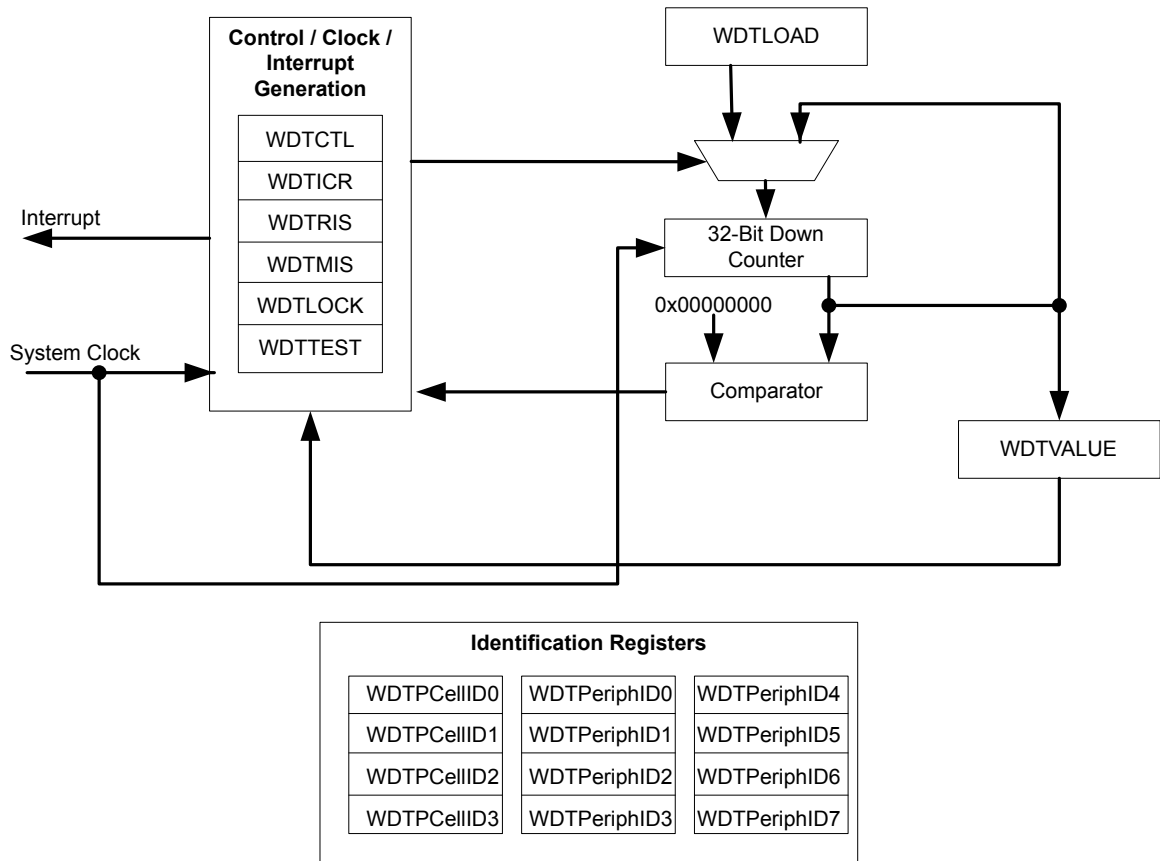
Control / Clock / Interrupt Generation

WDTCTL
WDTICR
WDTRIS
WDTMIS
WDTLOCK
WDTTEST

WDTLOAD

Interrupt

32-Bit Down Counter

0x00000000

System Clock

Comparator

WDTVALUE

Identification Registers

| WDTPCellID0 | WDTPeriphID0 | WDTPeriphID4 |
|---|---|---|
| WDTPCellID1 | WDTPeriphID1 | WDTPeriphID5 |
| WDTPCellID2 | WDTPeriphID2 | WDTPeriphID6 |
| WDTPCellID3 | WDTPeriphID3 | WDTPeriphID7 |